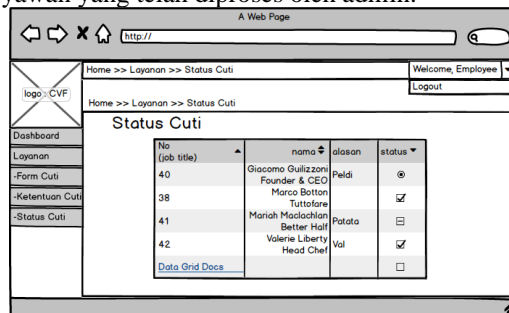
ryawan yang telah diproses oleh admin.

A Web Page

http://

logo CVF

Home >> Layanan >> Status Cuti

Welcome, Employee

Logout

Home >> Layanan >> Status Cuti

Dashboard

Layanan

-Form Cuti

-Ketentuan Cuti

-Status Cuti

Status Cuti

| No (job title) | nama | alasan | status |
|---|---|---|---|
| 40 | Giacomo Guilizzoni Founder & CEO | Peldi | |
| 38 | Marco Botton Tuttofare | | |
| 41 | Mariah Maclachlan Better Half | Patata | |
| 42 | Valerie Liberty Head Chef | Val | |
| Data Grid Docs | | | |